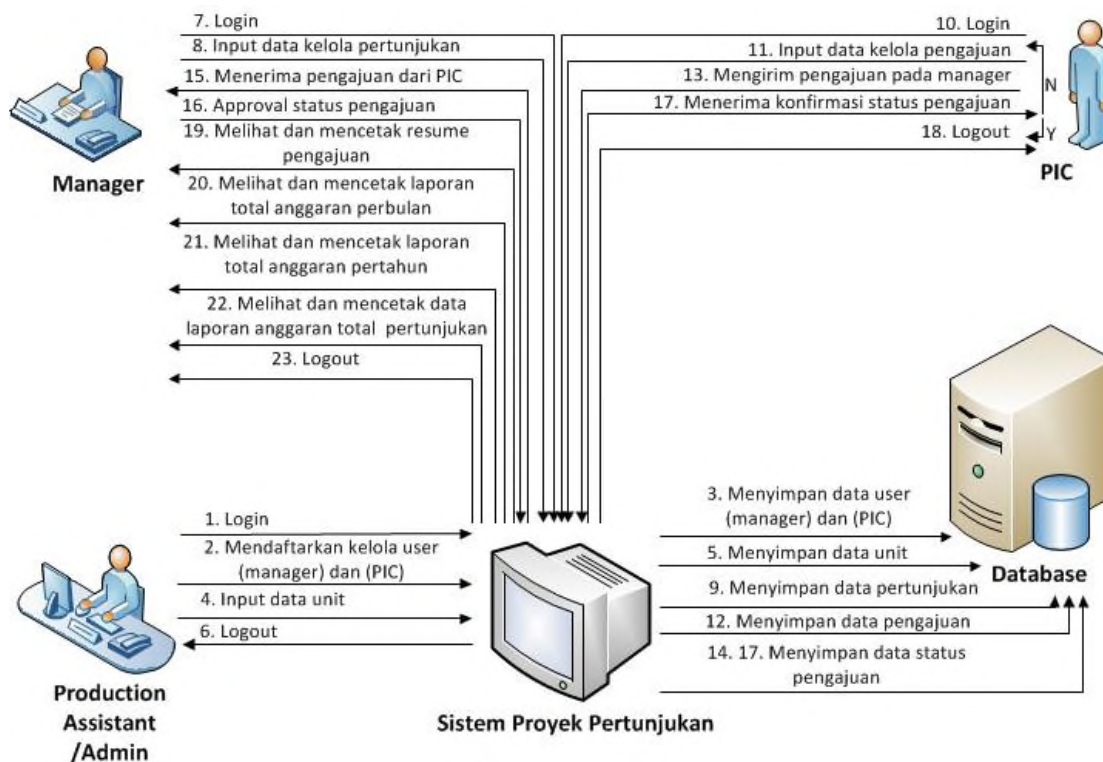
7. Login
8. Input data kelola pertunjukan
15. Menerima pengajuan dari PIC
16. Approval status pengajuan
19. Melihat dan mencetak resume pengajuan
Manager
20. Melihat dan mencetak laporan total anggaran perbulan
21. Melihat dan mencetak laporan total anggaran pertahun
22. Melihat dan mencetak data laporan anggaran total pertunjukan
23. Logout

10. Login
11. Input data kelola pengajuan
13. Mengirim pengajuan pada manager
17. Menerima konfirmasi status pengajuan
18. Logout
N
Y
PIC

1. Login
2. Mendaftarkan kelola user (manager) dan (PIC)
4. Input data unit
6. Logout
Production Assistant /Admin

Sistem Proyek Pertunjukan

3. Menyimpan data user (manager) dan (PIC)
5. Menyimpan data unit
9. Menyimpan data pertunjukan
12. Menyimpan data pengajuan
14. 17. Menyimpan data status pengajuan
Database